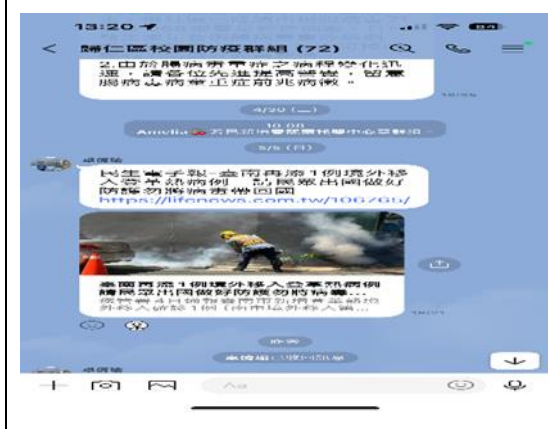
13:20

歸仁區校園防疫群組 (72)

2.由於腸病毒非疹之病程變化迅速，請各位先進提高警覺，留意腸病毒重症前兆病徵。

4/30 (二)

10:00
Amelia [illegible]

5/6 (日)

卓傳瑜

民生車子報-台南再添1例境外移入登革熱病例 防疫數出國做好防蚊勿將病毒帶回國
https://lifenews.com.tw/106761/

臺南再添1例境外移入登革熱病例 籲民眾出國做好防蚊防病毒...
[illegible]

昨天

卓傳瑜

Aa